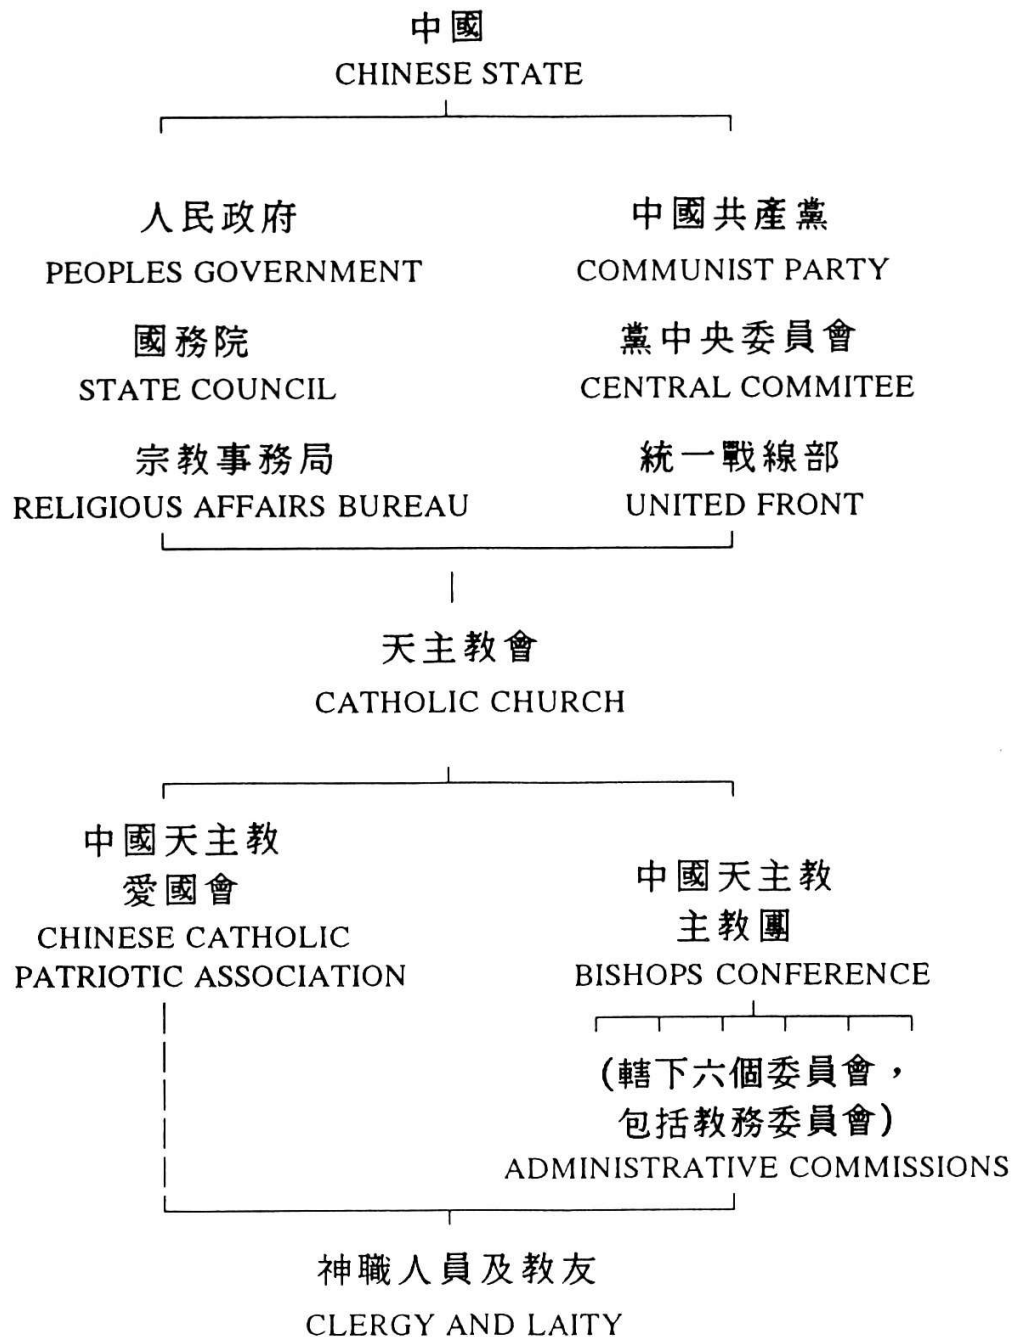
中國
CHINESE STATE

人民政府
PEOPLES GOVERNMENT

國務院
STATE COUNCIL

宗教事務局
RELIGIOUS AFFAIRS BUREAU

中國共產黨
COMMUNIST PARTY

黨中央委員會
CENTRAL COMMITEE

統一戰線部
UNITED FRONT

天主教會
CATHOLIC CHURCH

中國天主教愛國會
CHINESE CATHOLIC PATRIOTIC ASSOCIATION

中國天主教主教團
BISHOPS CONFERENCE

(轄下六個委員會，包括教務委員會)
ADMINISTRATIVE COMMISSIONS

神職人員及教友
CLERGY AND LAITY